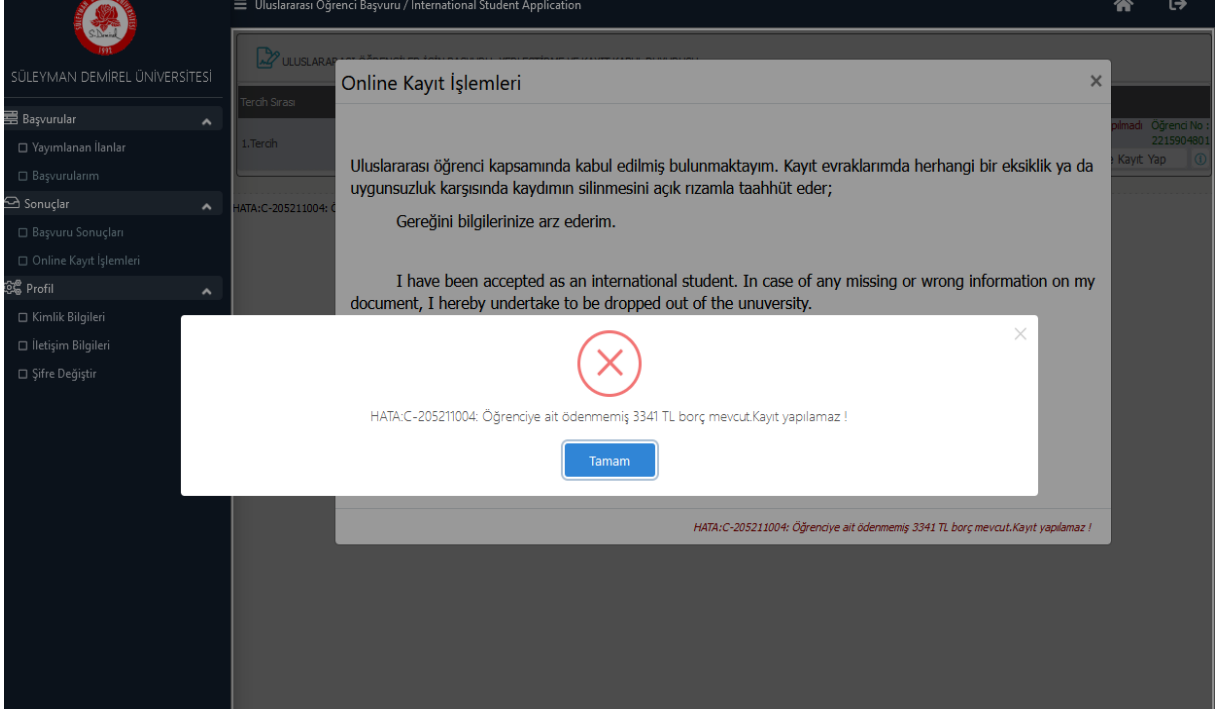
Uluslararası Öğrenci Başvuru / International Student Application

1995

SÜLEYMAN DEMİREL ÜNİVERSİTESİ

Başvurular
Yayımlanan İlanlar
Başvurularım
Sonuçlar
Başvuru Sonuçları
Online Kayıt İşlemleri
Profil
Kimlik Bilgileri
İletişim Bilgileri
Şifre Değiştir

ULUSLARA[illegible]

Tercih Sırası
1.Tercih

HATA:C-205211004: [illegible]

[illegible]pılmadı Öğrenci No : 2215904801
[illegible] Kayıt Yap

Online Kayıt İşlemleri
×

Uluslararası öğrenci kapsamında kabul edilmiş bulunmaktayım. Kayıt evraklarımda herhangi bir eksiklik ya da uygunsuzluk karşısında kaydımın silinmesini açık rızamla taahhüt eder;

Gereğini bilgilerinize arz ederim.

I have been accepted as an international student. In case of any missing or wrong information on my document, I hereby undertake to be dropped out of the unuversity.

×

HATA:C-205211004: Öğrenciye ait ödenmemiş 3341 TL borç mevcut.Kayıt yapılamaz !

Tamam

HATA:C-205211004: Öğrenciye ait ödenmemiş 3341 TL borç mevcut.Kayıt yapılamaz !